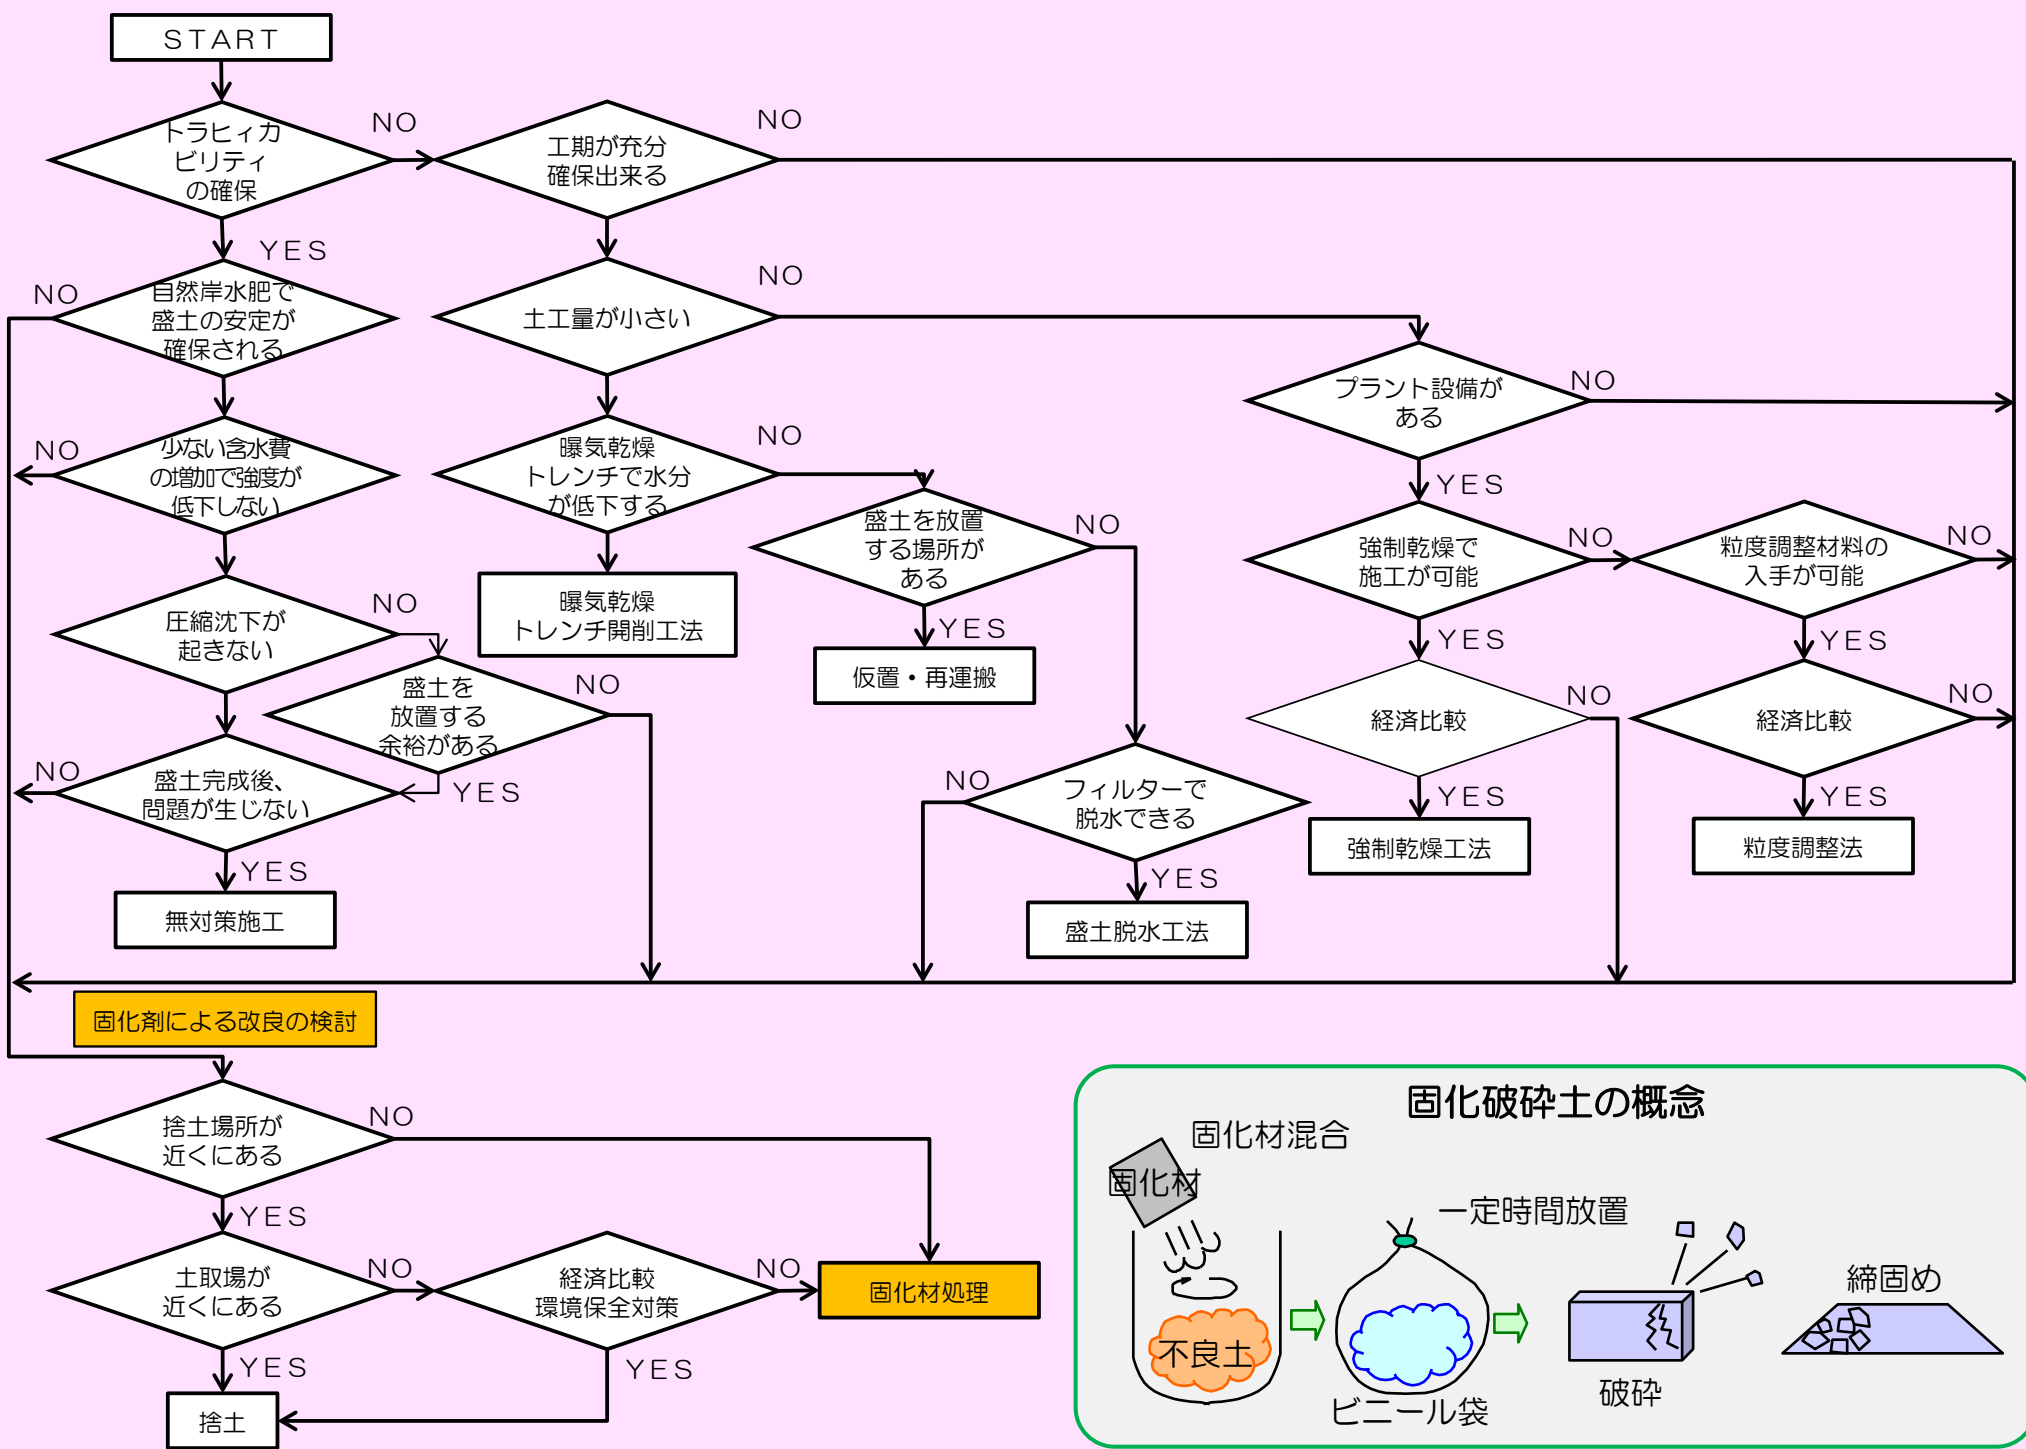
START

トラヒィカビリティの確保
NO
YES

工期が充分確保出来る
NO

土工量が小さい
NO

自然岸水肥で盛土の安定が確保される
NO

少ない含水費の増加で強度が低下しない
NO

曝気乾燥トレンチで水分が低下する
NO

曝気乾燥トレンチ開削工法

プラント設備がある
NO
YES

盛土を放置する場所がある
NO
YES

仮置・再運搬

強制乾燥で施工が可能
NO
YES

粒度調整材料の入手が可能
NO
YES

圧縮沈下が起きない
NO

盛土を放置する余裕がある
NO
YES

経済比較
NO
YES

経済比較
NO
YES

盛土完成後、問題が生じない
NO
YES

フィルターで脱水できる
NO
YES

強制乾燥工法

粒度調整法

無対策施工

盛土脱水工法

固化剤による改良の検討

捨土場所が近くにある
NO
YES

土取場が近くにある
NO
YES

経済比較環境保全対策
NO
YES

固化材処理

捨土

固化破砕土の概念
固化材混合
固化材
一定時間放置
不良土
ビニール袋
破砕
締固め